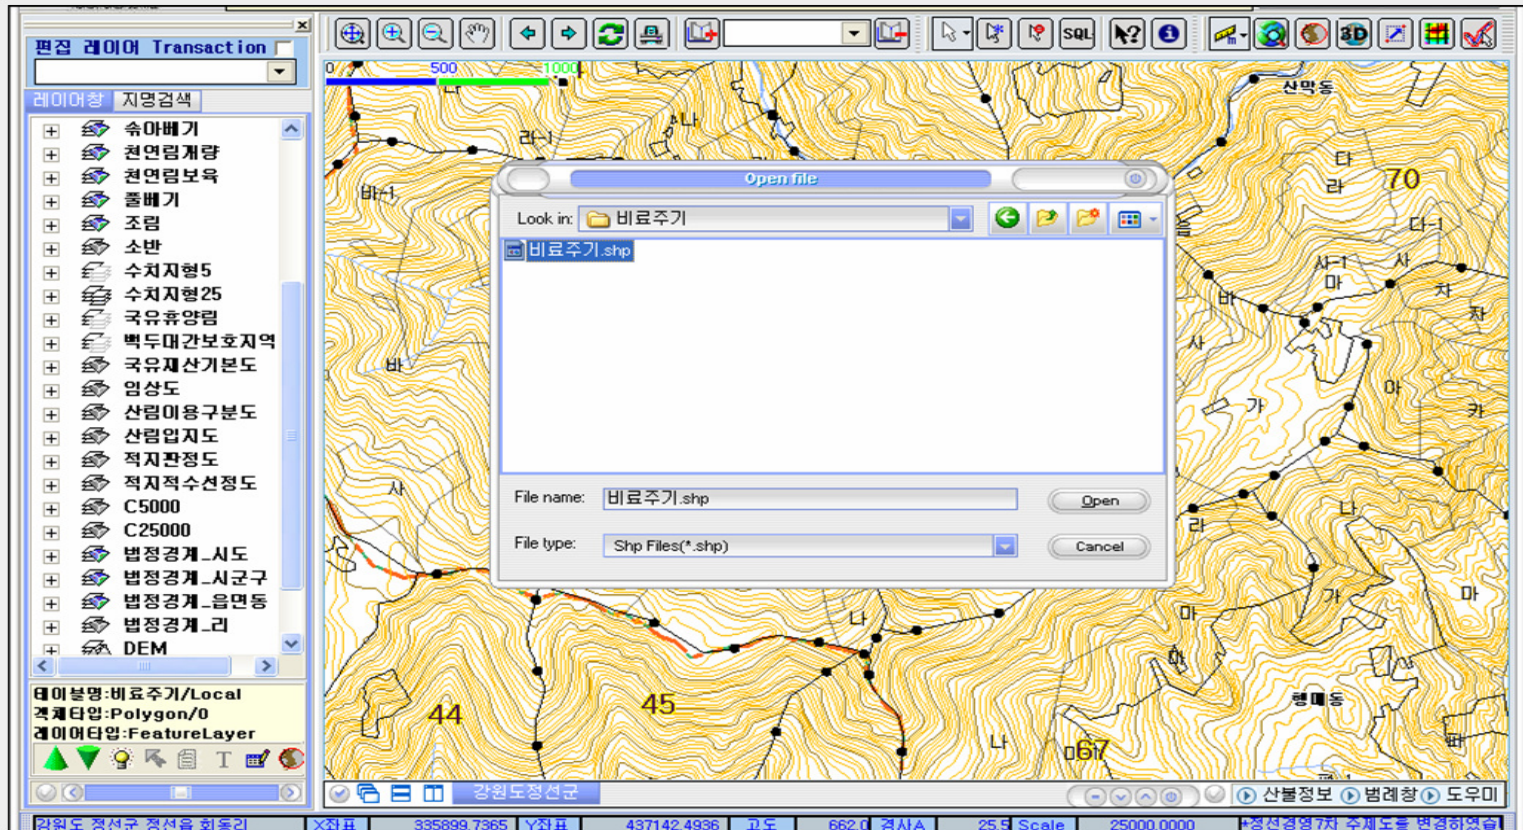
편집 레이어 Transaction
레이어창 지명검색
숲아베기
천연림개량
천연림보육
풀베기
조림
소반
수치지형5
수치지형25
국유휴양림
백두대간보호지역
국유재산기본도
임상도
산림이용구분도
산림입지도
적지판정도
적지적수선정도
C5000
C25000
법정경계_시도
법정경계_시군구
법정경계_읍면동
법정경계_리
DEM
테이블명:비료주기/Local
객체타입:Polygon/0
레이어타입:FeatureLayer
SQL
3D
0 500 1000
산막동
70
44
45
행매동
Open file
Look in: 비료주기
비료주기.shp
File name: 비료주기.shp
Open
File type: Shp Files(*.shp)
Cancel
강원도정선군
산불정보 범례창 도우미
강원도 정선군 정선읍 회동리 X좌표 335899.7365 Y좌표 437142.4936 고도 662.0 경사A 25.5 Scale 25000.0000 *정선경영7차 주제도를 변경하였습니